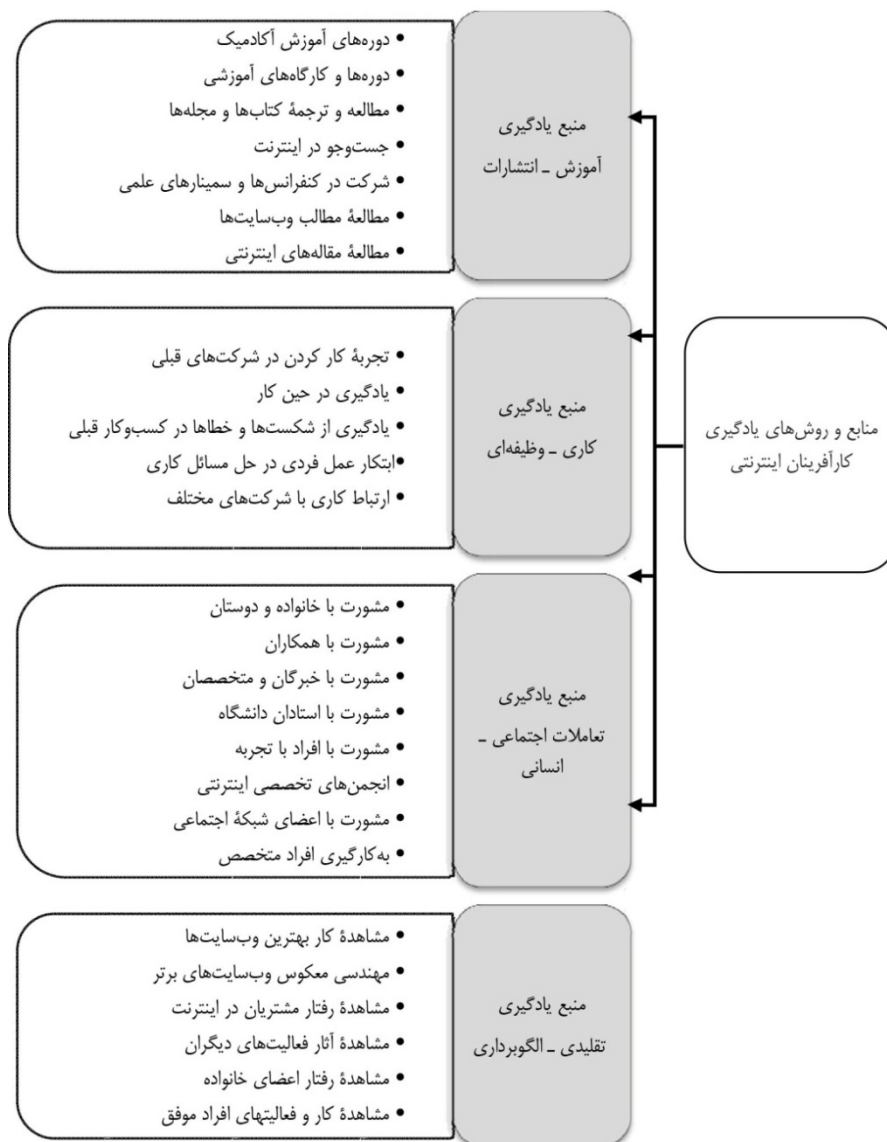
منابع و روش‌های یادگیری کارآفرینان اینترنتی

منبع یادگیری آموزش ـ انتشارات

• دوره‌های آموزش آکادمیک
• دوره‌ها و کارگاه‌های آموزشی
• مطالعه و ترجمهٔ کتاب‌ها و مجله‌ها
• جست‌وجو در اینترنت
• شرکت در کنفرانس‌ها و سمینارهای علمی
• مطالعهٔ مطالب وب‌سایت‌ها
• مطالعهٔ مقاله‌های اینترنتی

منبع یادگیری کاری ـ وظیفه‌ای

• تجربهٔ کار کردن در شرکت‌های قبلی
• یادگیری در حین کار
• یادگیری از شکست‌ها و خطاها در کسب‌وکار قبلی
•ابتکار عمل فردی در حل مسائل کاری
• ارتباط کاری با شرکت‌های مختلف

منبع یادگیری تعاملات اجتماعی ـ انسانی

• مشورت با خانواده و دوستان
• مشورت با همکاران
• مشورت با خبرگان و متخصصان
• مشورت با استادان دانشگاه
• مشورت با افراد با تجربه
• انجمن‌های تخصصی اینترنتی
• مشورت با اعضای شبکهٔ اجتماعی
• به‌کارگیری افراد متخصص

منبع یادگیری تقلیدی ـ الگوبرداری

• مشاهدهٔ کار بهترین وب‌سایت‌ها
• مهندسی معکوس وب‌سایت‌های برتر
• مشاهدهٔ رفتار مشتریان در اینترنت
• مشاهدهٔ آثار فعالیت‌های دیگران
• مشاهدهٔ رفتار اعضای خانواده
• مشاهدهٔ کار و فعالیتهای افراد موفق